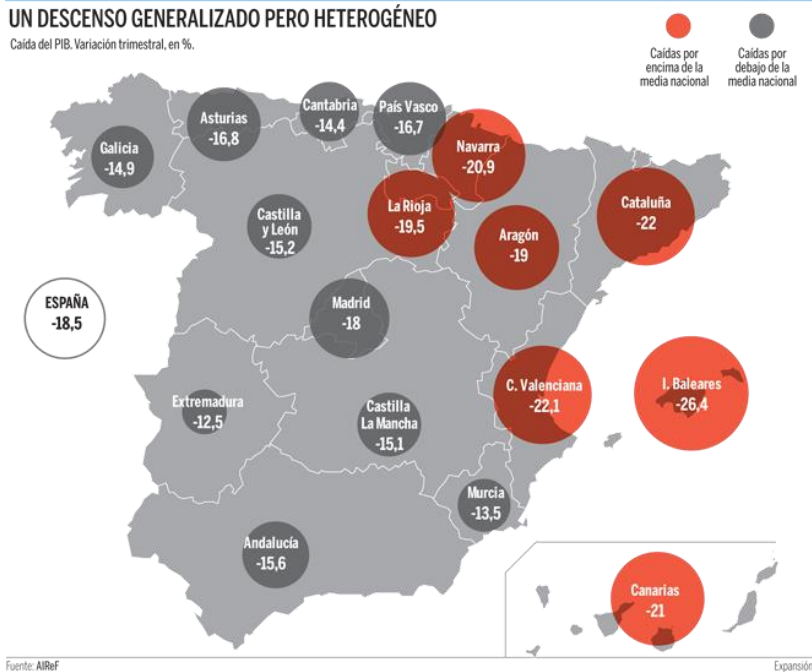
UN DESCENSO GENERALIZADO PERO HETEROGÉNEO

Caída del PIB. Variación trimestral, en %.

Caídas por encima de la media nacional

Caídas por debajo de la media nacional

Galicia -14,9

Asturias -16,8

Cantabria -14,4

País Vasco -16,7

Navarra -20,9

La Rioja -19,5

Castilla y León -15,2

Aragón -19

Cataluña -22

ESPAÑA -18,5

Madrid -18

Extremadura -12,5

Castilla La Mancha -15,1

C. Valenciana -22,1

I. Baleares -26,4

Murcia -13,5

Andalucía -15,6

Canarias -21

Fuente: AIReF

Expansión